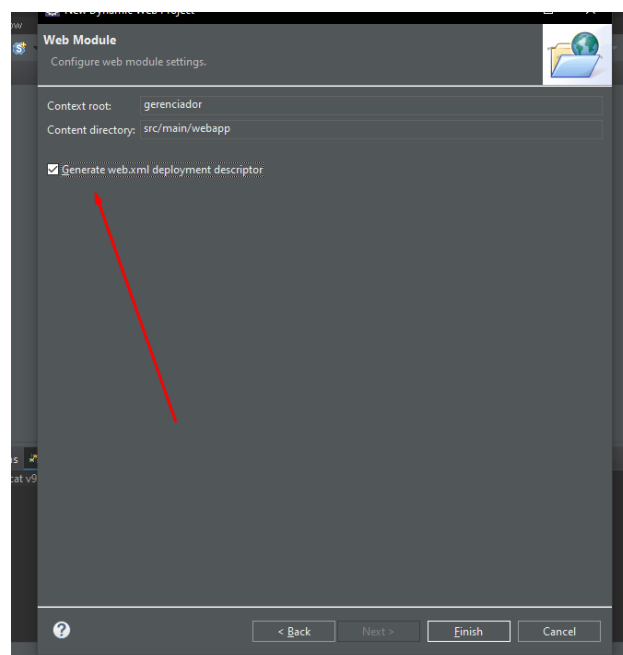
ow
New Dynamic Web Project
Web Module
Configure web module settings.

Context root: gerenciador
Content directory: src/main/webapp

Generate web.xml deployment descriptor

s
cat v9

?
< Back
Next >
Finish
Cancel